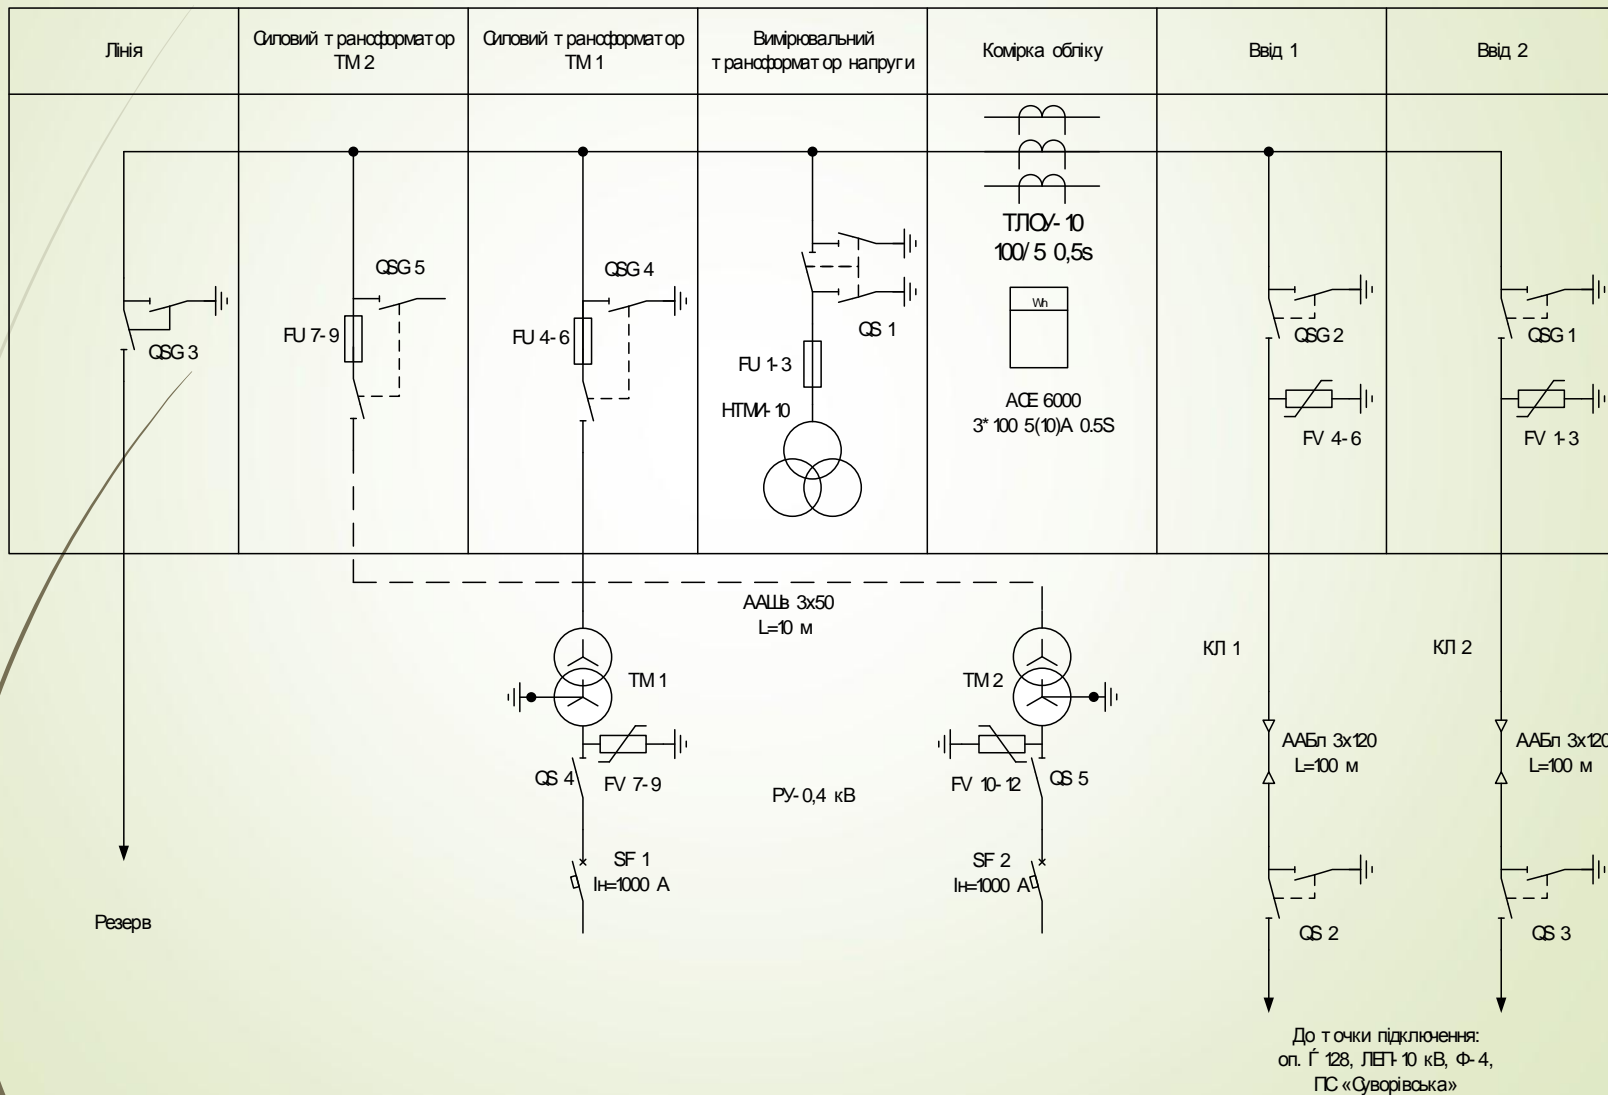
| Лінія | Силовий трансформатор ТМ 2 | Силовий трансформатор ТМ 1 | Вимірювальний трансформатор напруги | Комірка обліку | Ввід 1 | Ввід 2 |
|---|---|---|---|---|---|---|
| QSG 3 | QSG 5 FU 7-9 | QSG 4 FU 4-6 | QS 1 FU 1-3 НТМИ-10 | ТЛО-10 100/5 0,5s Wh АСЕ 6000 3*100 5(10)А 0.5S | QSG 2 FV 4-6 | QSG 1 FV 1-3 |

ААШв 3х50
L=10 м

ТМ 1

ТМ 2

КЛ 1

КЛ 2

QS 4

FV 7-9

РУ-0,4 кВ

FV 10-12

QS 5

ААБл 3х120
L=100 м

ААБл 3х120
L=100 м

SF 1
Iн=1000 А

SF 2
Iн=1000 А

Резерв

QS 2

QS 3

До точки підключення:
оп. Ґ 128, ЛЕП-10 кВ, Ф-4,
ПС «Суворівська»